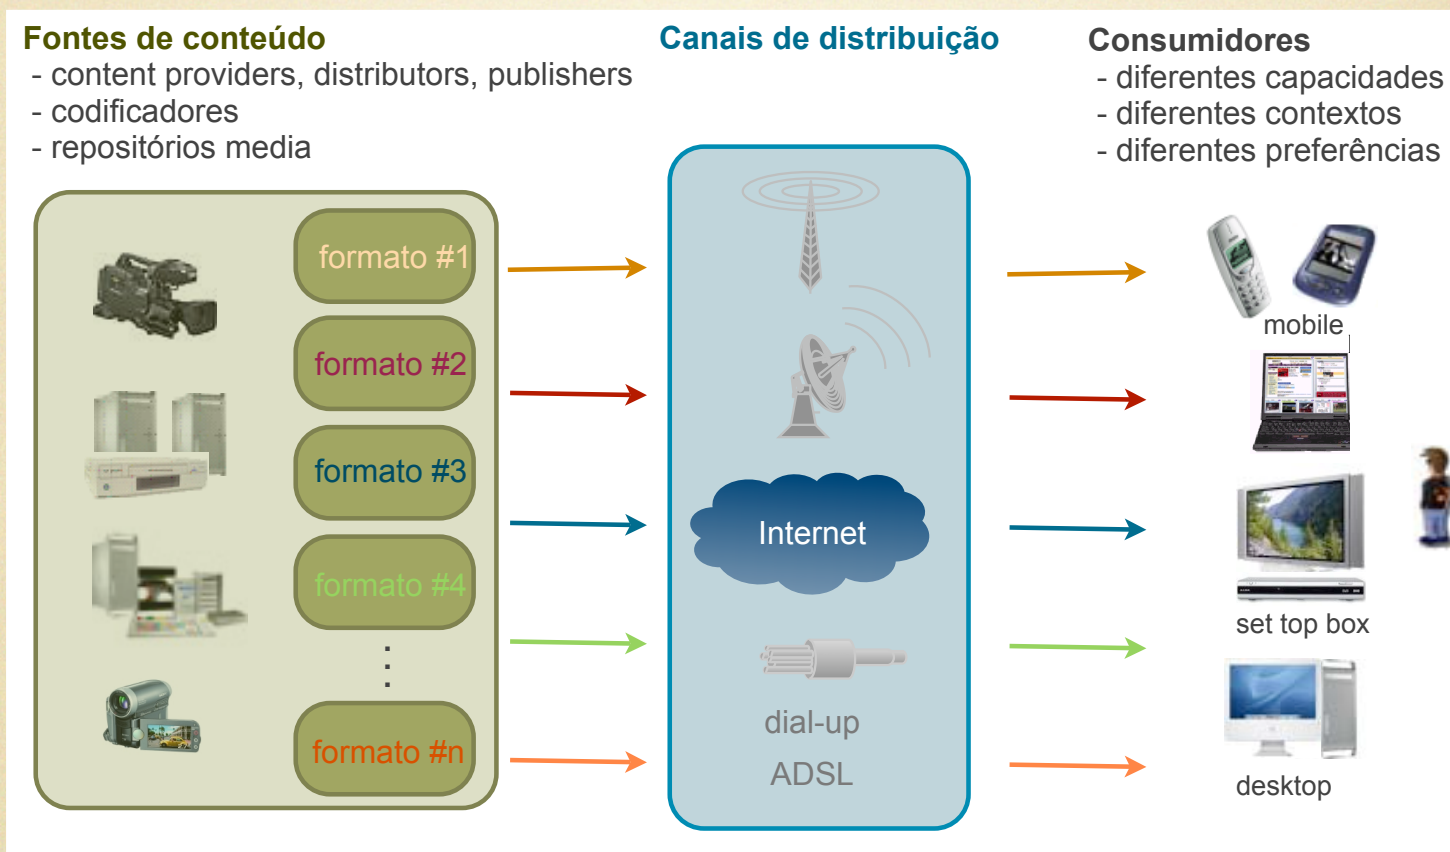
Fontes de conteúdo
- content providers, distributors, publishers
- codificadores
- repositórios media

Canais de distribuição

Consumidores
- diferentes capacidades
- diferentes contextos
- diferentes preferências

formato #1
formato #2
formato #3
formato #4
⋮
formato #n

Internet
dial-up
ADSL

mobile
set top box
desktop